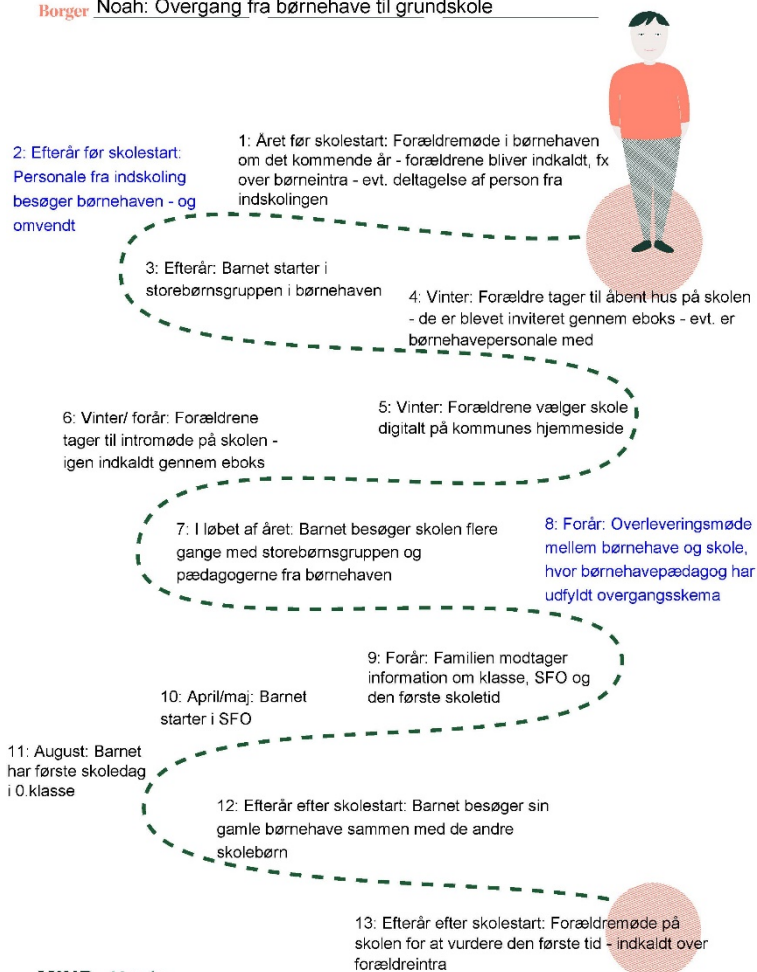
Borger Noah: Overgang fra børnehave til grundskole

1: Året før skolestart: Forældremøde i børnehaven om det kommende år - forældrene bliver indkaldt, fx over børneintra - evt. deltagelse af person fra indskolingen

2: Efterår før skolestart: Personale fra indskoling besøger børnehaven - og omvendt

3: Efterår: Barnet starter i storebørnsgruppen i børnehaven

4: Vinter: Forældre tager til åbent hus på skolen - de er blevet inviteret gennem eboks - evt. er børnehavepersonale med

5: Vinter: Forældrene vælger skole digitalt på kommunes hjemmeside

6: Vinter/ forår: Forældrene tager til intromøde på skolen - igen indkaldt gennem eboks

7: I løbet af året: Barnet besøger skolen flere gange med storebørnsgruppen og pædagogerne fra børnehaven

8: Forår: Overleveringsmøde mellem børnehave og skole, hvor børnehavepædagog har udfyldt overgangsskema

9: Forår: Familien modtager information om klasse, SFO og den første skoletid

10: April/maj: Barnet starter i SFO

11: August: Barnet har første skoledag i 0.klasse

12: Efterår efter skolestart: Barnet besøger sin gamle børnehave sammen med de andre skolebørn

13: Efterår efter skolestart: Forældremøde på skolen for at vurdere den første tid - indkaldt over forældreintra